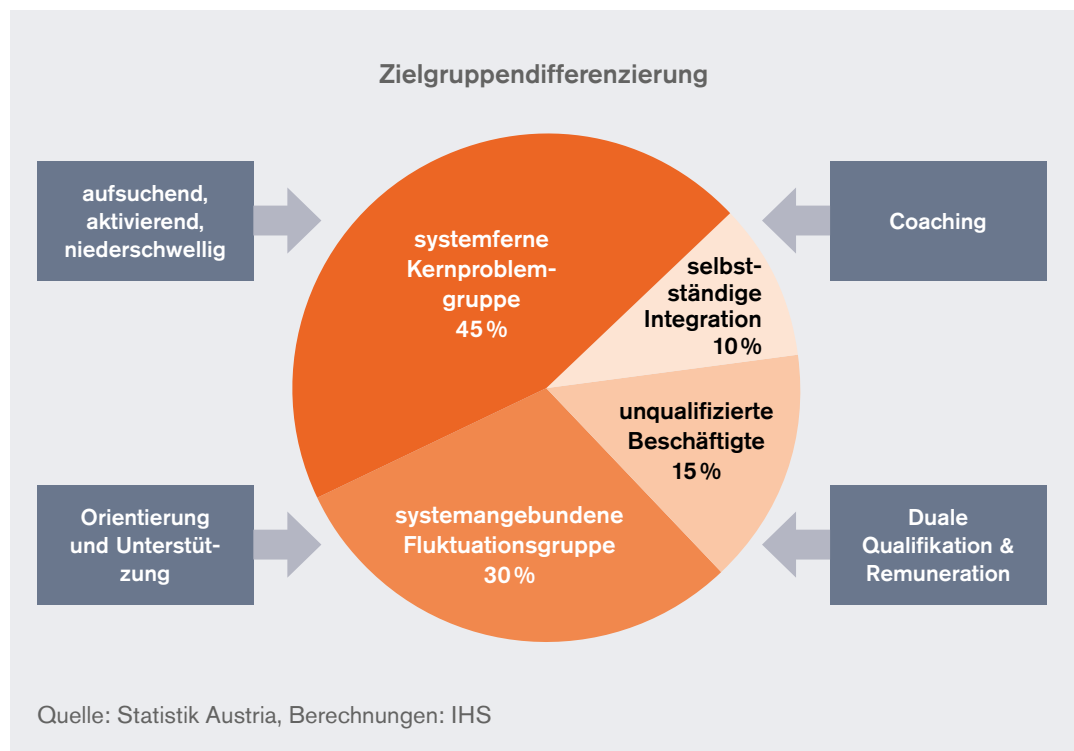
Zielgruppendifferenzierung

aufsuchend, aktivierend, niederschwellig

Coaching

systemferne Kernproblemgruppe 45 %

selbstständige Integration 10 %

unqualifizierte Beschäftigte 15 %

systemangebundene Fluktuationsgruppe 30 %

Orientierung und Unterstützung

Duale Qualifikation & Remuneration

Quelle: Statistik Austria, Berechnungen: IHS